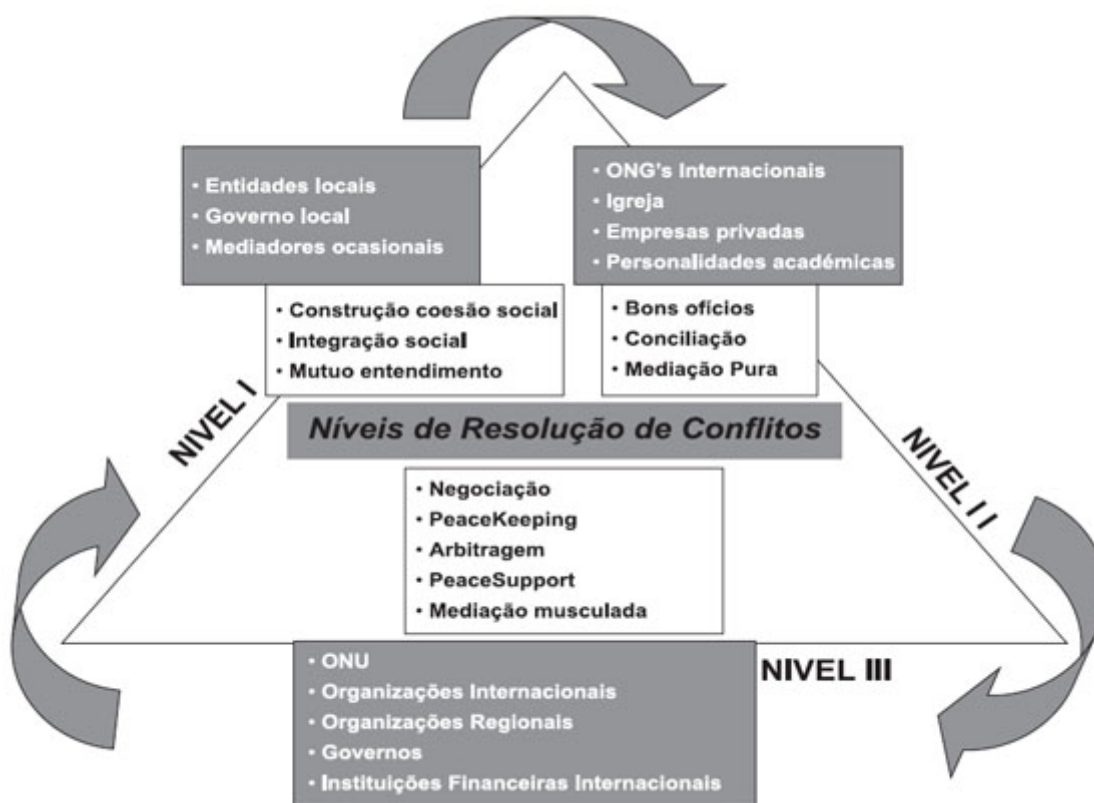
• Entidades locais
• Governo local
• Mediadores ocasionais

• ONG's Internacionais
• Igreja
• Empresas privadas
• Personalidades académicas

• Construção coesão social
• Integração social
• Mutuo entendimento

• Bons ofícios
• Conciliação
• Mediação Pura

NIVEL I

Níveis de Resolução de Conflitos

NIVEL I I

• Negociação
• PeaceKeeping
• Arbitragem
• PeaceSupport
• Mediação musculada

• ONU
• Organizações Internacionais
• Organizações Regionais
• Governos
• Instituições Financeiras Internacionais

NIVEL III